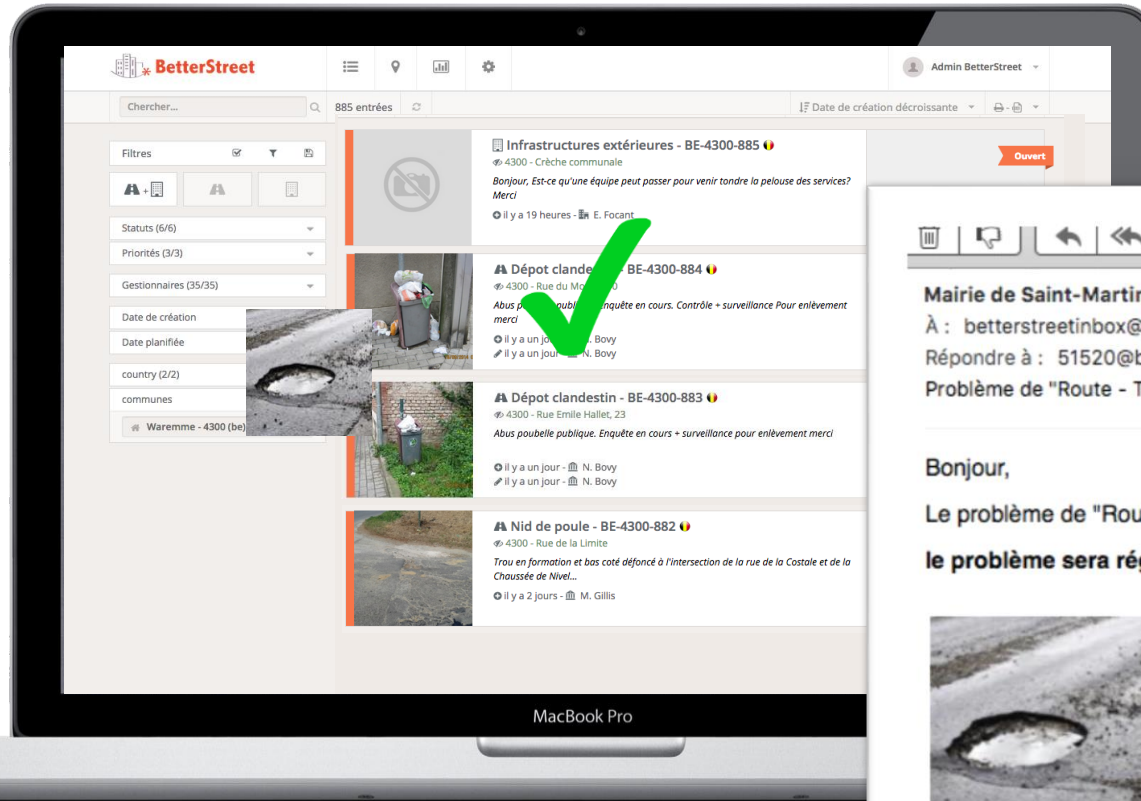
BetterStreet

Admin BetterStreet

Chercher...

885 entrées

Date de création décroissante

Filtres

Statuts (6/6)

Priorités (3/3)

Gestionnaires (35/35)

Date de création

Date planifiée

country (2/2)

communes

Waremme - 4300 (be)

Infrastructures extérieures - BE-4300-885

4300 - Crèche communale

Bonjour, Est-ce qu'une équipe peut passer pour venir tondre la pelouse des services? Merci

il y a 19 heures - E. Focant

Ouvert

Dépot clande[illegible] - BE-4300-884

4300 - Rue du Mo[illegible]0

Abus p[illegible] publi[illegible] enquête en cours. Contrôle + surveillance Pour enlèvement merci

il y a un jo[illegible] N. Bovy

il y a un jour - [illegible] N. Bovy

Dépot clandestin - BE-4300-883

4300 - Rue Emile Hallet, 23

Abus poubelle publique. Enquête en cours + surveillance pour enlèvement merci

il y a un jour - N. Bovy

il y a un jour - N. Bovy

Nid de poule - BE-4300-882

4300 - Rue de la Limite

Trou en formation et bas coté défoncé à l'intersection de la rue de la Costale et de la Chaussée de Nivel...

il y a 2 jours - M. Gillis

MacBook Pro

Mairie de Saint-Marti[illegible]

À : betterstreetinbox@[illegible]

Répondre à : 51520@b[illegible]

Problème de "Route - T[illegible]

Bonjour,

Le problème de "Rou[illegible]

le problème sera ré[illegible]